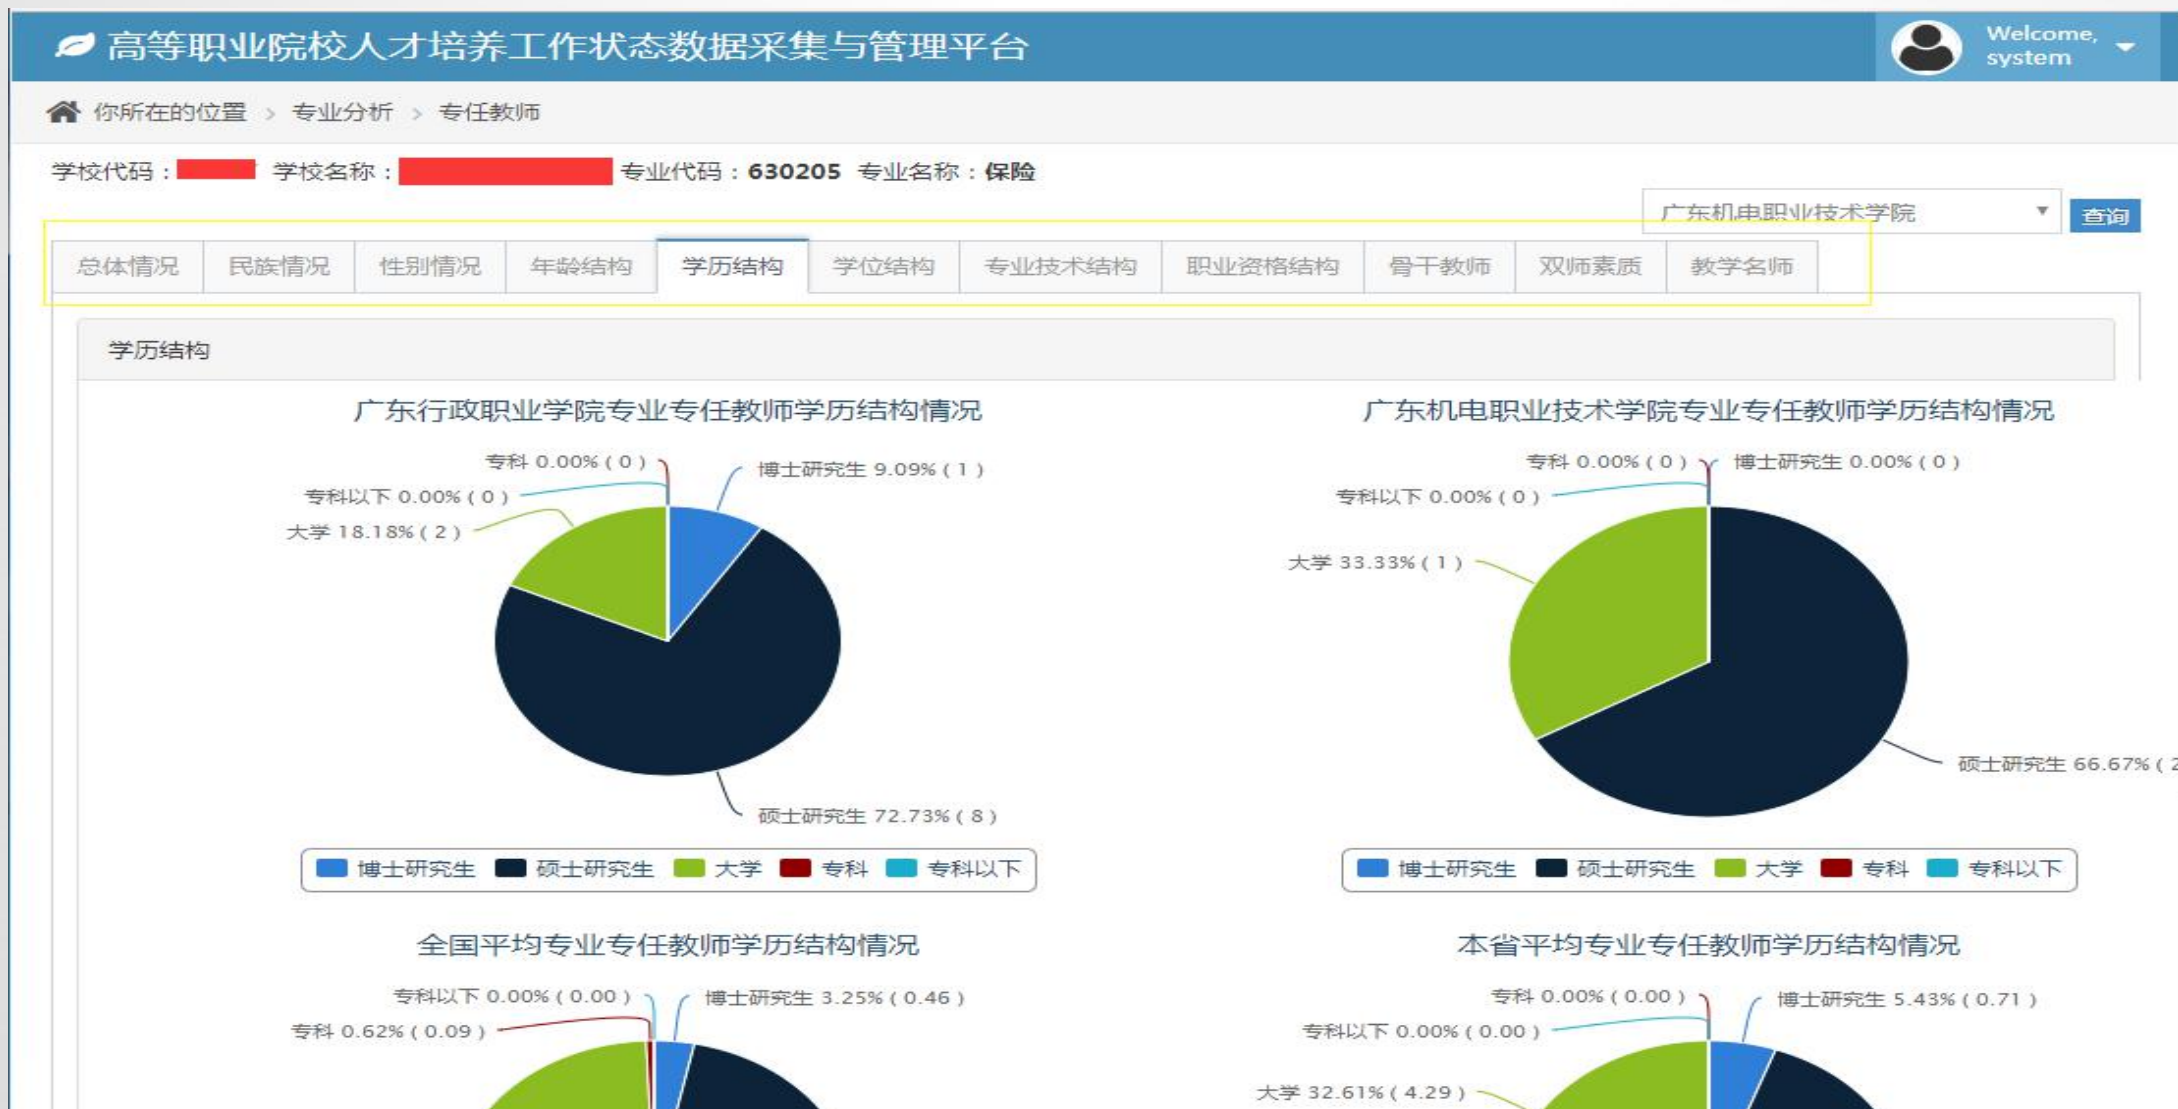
高等职业院校人才培养工作状态数据采集与管理平台

Welcome, system

你所在的位置 > 专业分析 > 专任教师

学校代码： 学校名称： 专业代码：630205 专业名称：保险

广东机电职业技术学院

查询

总体情况 民族情况 性别情况 年龄结构 学历结构 学位结构 专业技术结构 职业资格结构 骨干教师 双师素质 教学名师

学历结构

广东行政职业学院专业专任教师学历结构情况

专科 0.00% ( 0 )
博士研究生 9.09% ( 1 )
专科以下 0.00% ( 0 )
大学 18.18% ( 2 )
硕士研究生 72.73% ( 8 )

博士研究生 硕士研究生 大学 专科 专科以下

广东机电职业技术学院专业专任教师学历结构情况

专科 0.00% ( 0 )
博士研究生 0.00% ( 0 )
专科以下 0.00% ( 0 )
大学 33.33% ( 1 )
硕士研究生 66.67% ( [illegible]

博士研究生 硕士研究生 大学 专科 专科以下

全国平均专业专任教师学历结构情况

专科以下 0.00% ( 0.00 )
博士研究生 3.25% ( 0.46 )
专科 0.62% ( 0.09 )

本省平均专业专任教师学历结构情况

专科 0.00% ( 0.00 )
博士研究生 5.43% ( 0.71 )
专科以下 0.00% ( 0.00 )
大学 32.61% ( 4.29 )